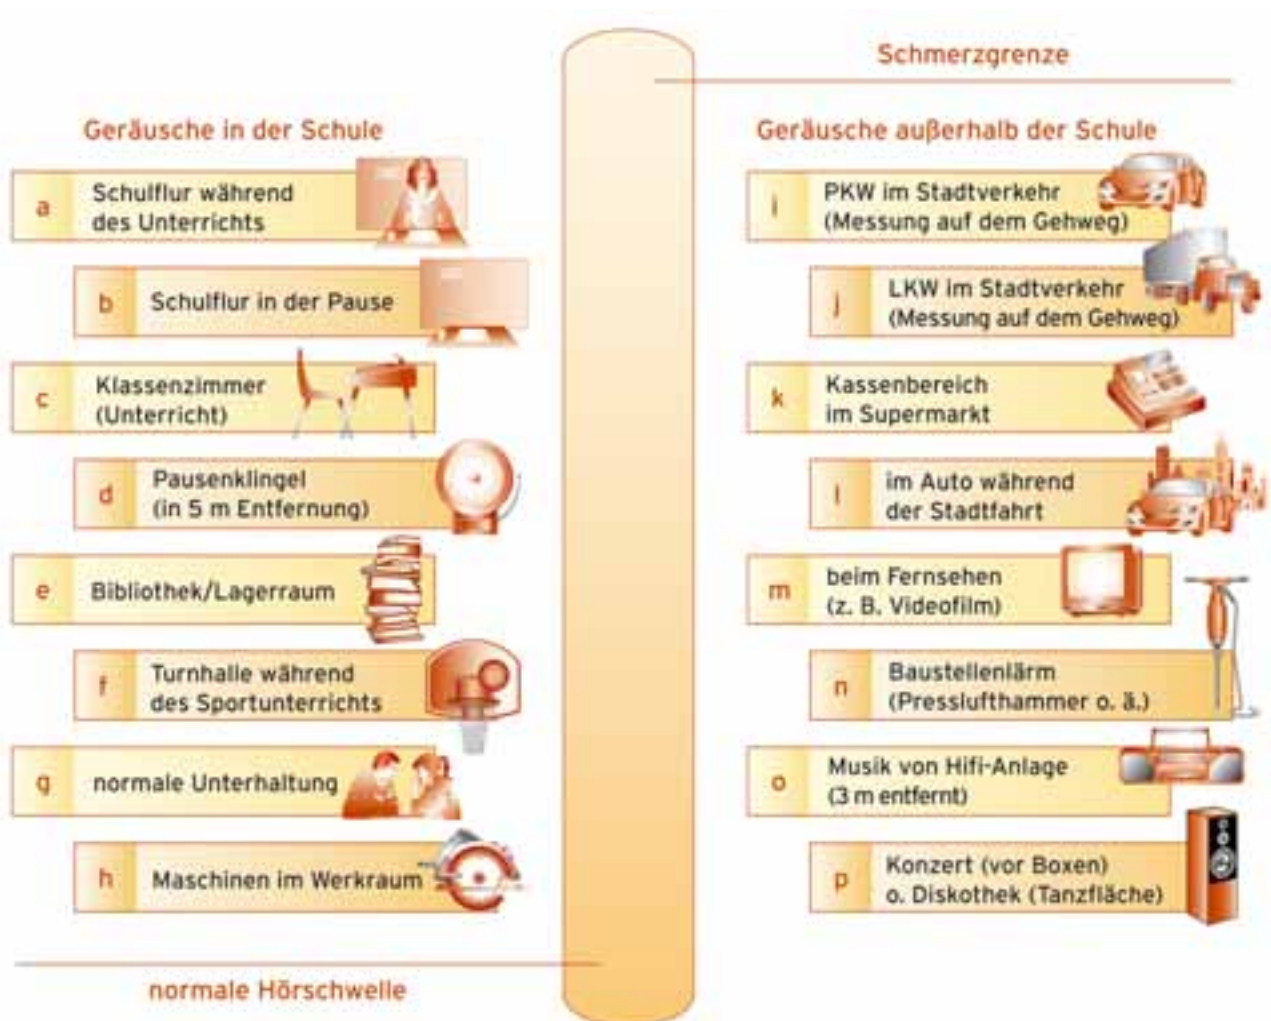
Schmerzgrenze

Geräusche in der Schule

a Schulflur während des Unterrichts

b Schulflur in der Pause

c Klassenzimmer (Unterricht)

d Pausenklingel (in 5 m Entfernung)

e Bibliothek/Lagerraum

f Turnhalle während des Sportunterrichts

g normale Unterhaltung

h Maschinen im Werkraum

Geräusche außerhalb der Schule

i PKW im Stadtverkehr (Messung auf dem Gehweg)

j LKW im Stadtverkehr (Messung auf dem Gehweg)

k Kassenbereich im Supermarkt

l im Auto während der Stadtfahrt

m beim Fernsehen (z. B. Videofilm)

n Baustellenlärm (Presslufthammer o. ä.)

o Musik von Hifi-Anlage (3 m entfernt)

p Konzert (vor Boxen) o. Diskothek (Tanzfläche)

normale Hörschwelle